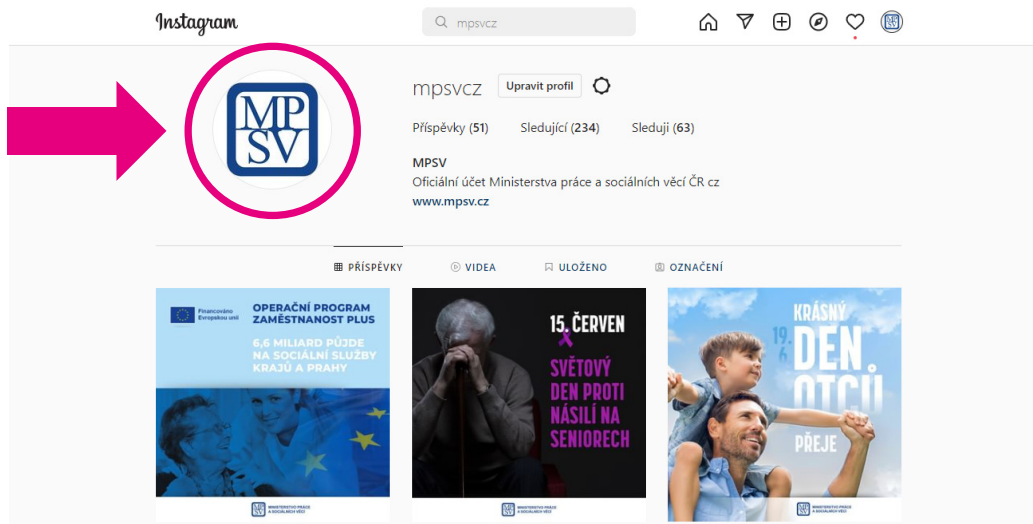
Instagram

mpsvcz

MP
SV

mpsvcz Upravit profil

Příspěvky (51) Sledující (234) Sleduji (63)

MPSV
Oficiální účet Ministerstva práce a sociálních věcí ČR cz
www.mpsv.cz

PŘÍSPĚVKY VIDEA ULOŽENO OZNAČENÍ

Financováno Evropskou unií

OPERAČNÍ PROGRAM ZAMĚSTNANOST PLUS

6,6 MILIARD PŮJDE NA SOCIÁLNÍ SLUŽBY KRAJŮ A PRAHY

15. ČERVEN

SVĚTOVÝ DEN PROTI NÁSILÍ NA SENIORECH

KRÁSNÝ 19.6. DEN OTCŮ PŘEJE

MINISTERSTVO PRÁCE A SOCIÁLNÍCH VĚCÍ

MINISTERSTVO PRÁCE A SOCIÁLNÍCH VĚCÍ

MINISTERSTVO PRÁCE A SOCIÁLNÍCH VĚCÍ